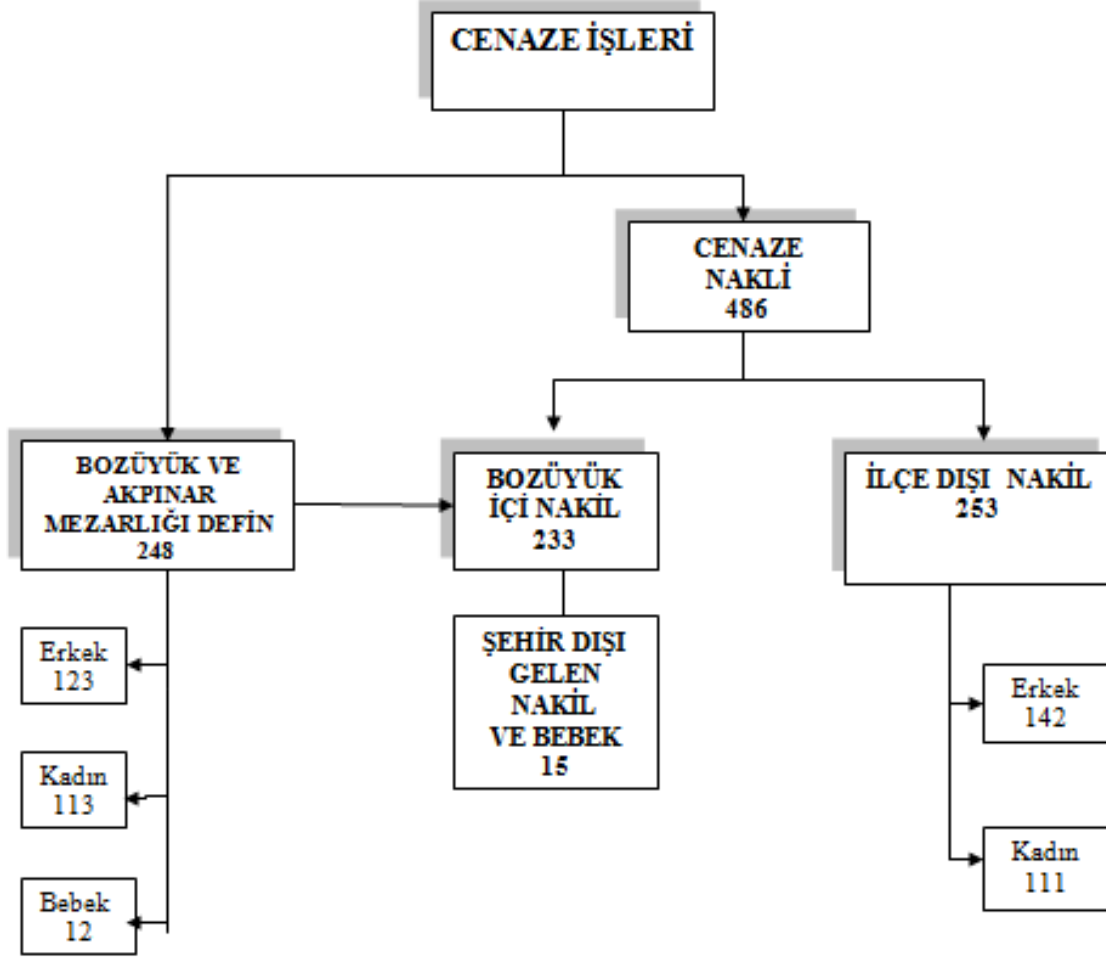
CENAZE İŞLERİ

CENAZE NAKLİ 486

BOZÜYÜK VE AKPINAR MEZARLIĞI DEFİN 248

BOZÜYÜK İÇİ NAKİL 233

İLÇE DIŞI NAKİL 253

Erkek 123

Kadın 113

Bebek 12

ŞEHİR DIŞI GELEN NAKİL VE BEBEK 15

Erkek 142

Kadın 111